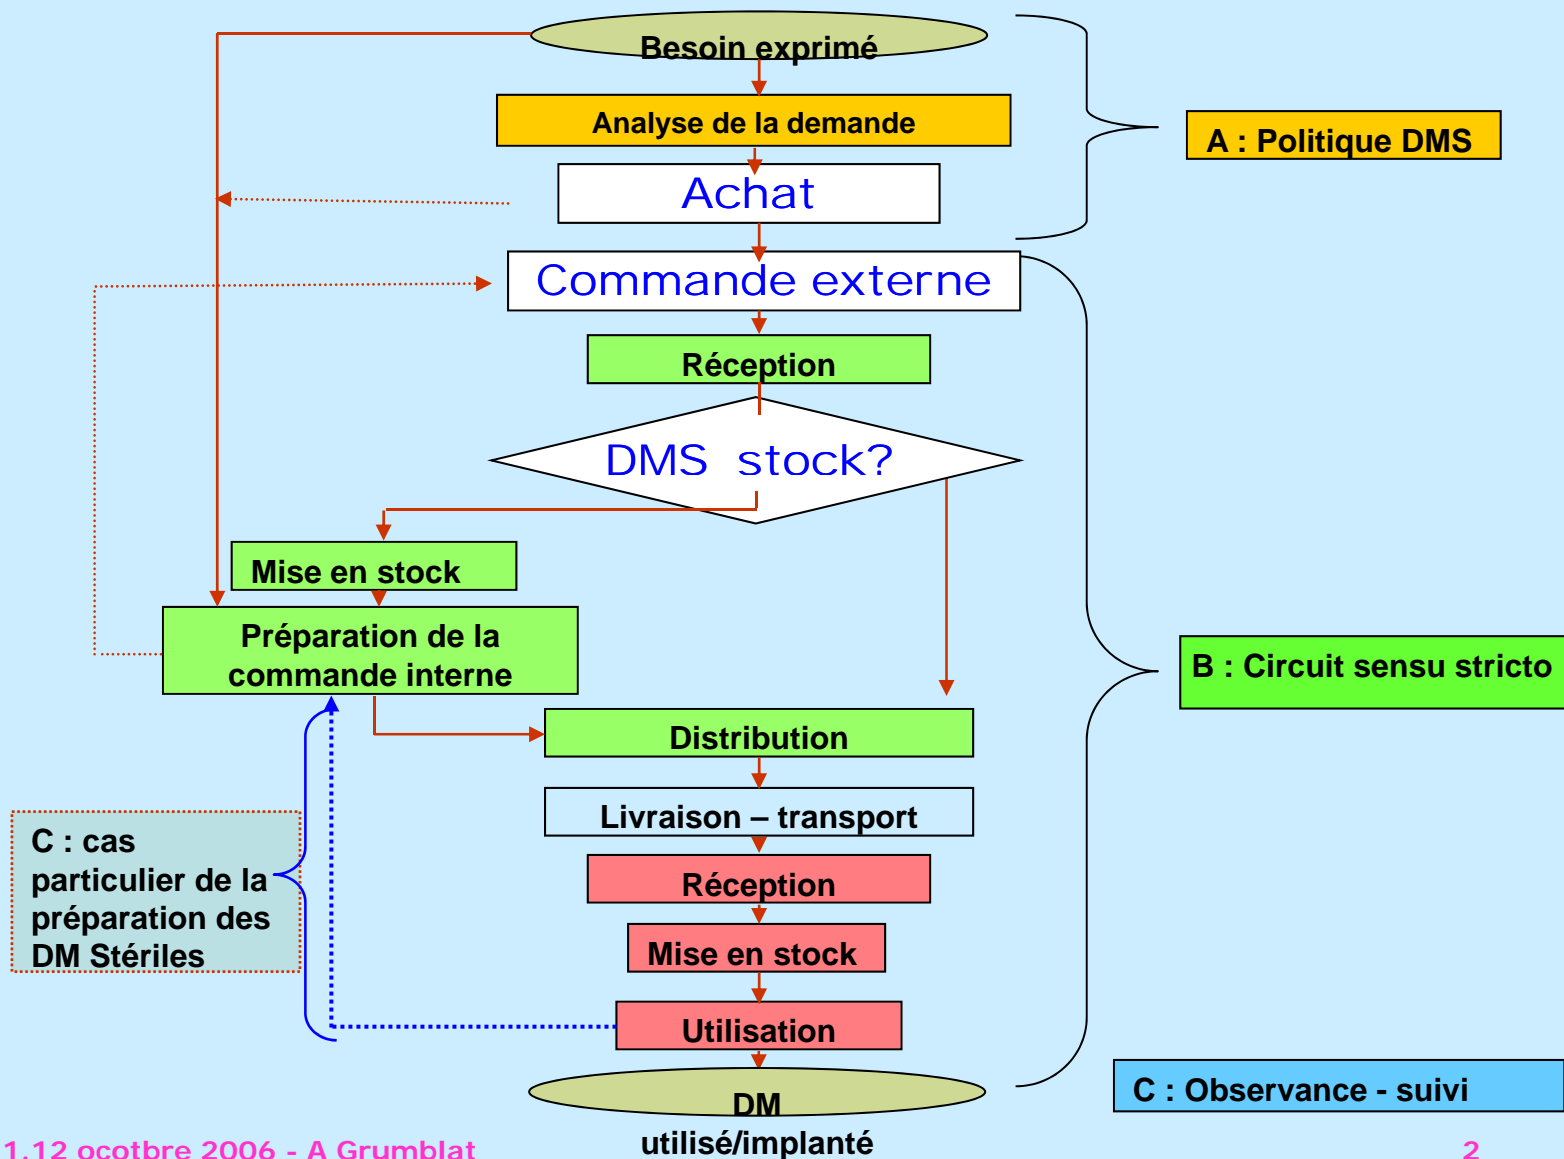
Besoin exprimé

Analyse de la demande

Achat

A : Politique DMS

Commande externe

Réception

DMS stock?

Mise en stock

Préparation de la commande interne

B : Circuit sensu stricto

Distribution

Livraison – transport

C : cas particulier de la préparation des DM Stériles

Réception

Mise en stock

Utilisation

DM utilisé/implanté

C : Observance - suivi

1.12 ocotbre 2006 - A Grumblat

2